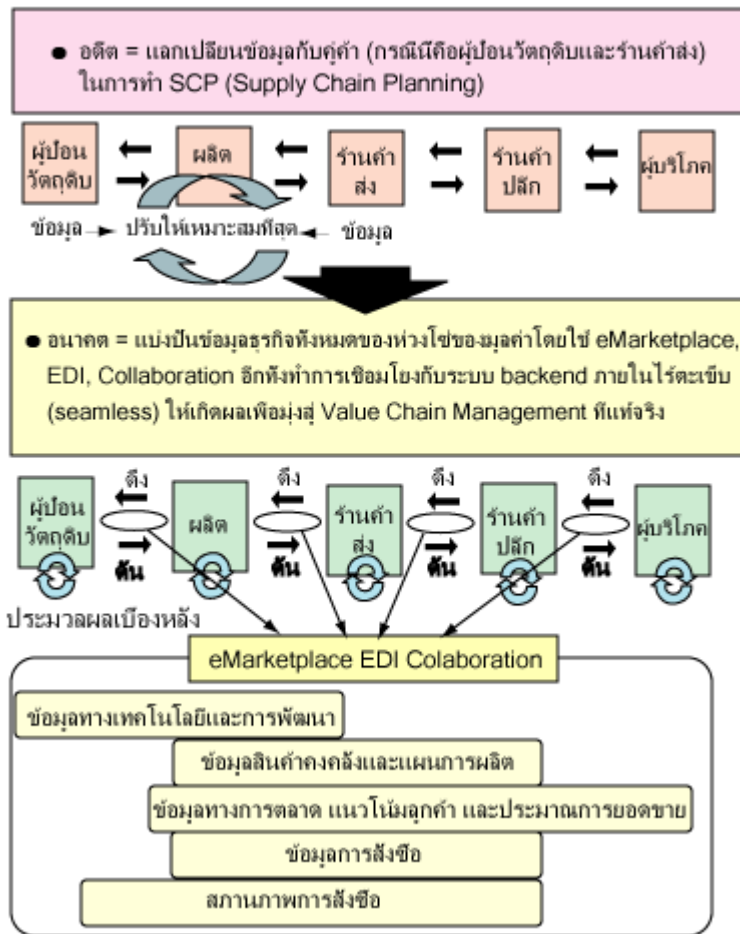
● อดีต = แลกเปลี่ยนข้อมูลกับคู่ค้า (กรณีนี้คือผู้ป้อนวัตถุดิบและร้านค้าส่ง) ในการทำ SCP (Supply Chain Planning)

ผู้ป้อนวัตถุดิบ

ผลิต

ร้านค้าส่ง

ร้านค้าปลีก

ผู้บริโภค

ข้อมูล

ปรับให้เหมาะสมที่สุด

ข้อมูล

● อนาคต = แบ่งปันข้อมูลธุรกิจทั้งหมดของห่วงโซ่ของมูลค่าโดยใช้ eMarketplace, EDI, Collaboration อีกทั้งทำการเชื่อมโยงกับระบบ backend ภายในไร้ตะเข็บ (seamless) ให้เกิดผลเพื่อมุ่งสู่ Value Chain Management ที่แท้จริง

ดึง

ดึง

ดึง

ดึง

ผู้ป้อนวัตถุดิบ

ผลิต

ร้านค้าส่ง

ร้านค้าปลีก

ผู้บริโภค

ดัน

ดัน

ดัน

ดัน

ประมวลผลเบื้องหลัง

eMarketplace EDI Colaboration

ข้อมูลทางเทคโนโลยีและการพัฒนา

ข้อมูลสินค้าคงคลังและแผนการผลิต

ข้อมูลทางการตลาด แนวโน้มลูกค้า และประมาณการยอดขาย

ข้อมูลการสั่งซื้อ

สถานภาพการสั่งซื้อ